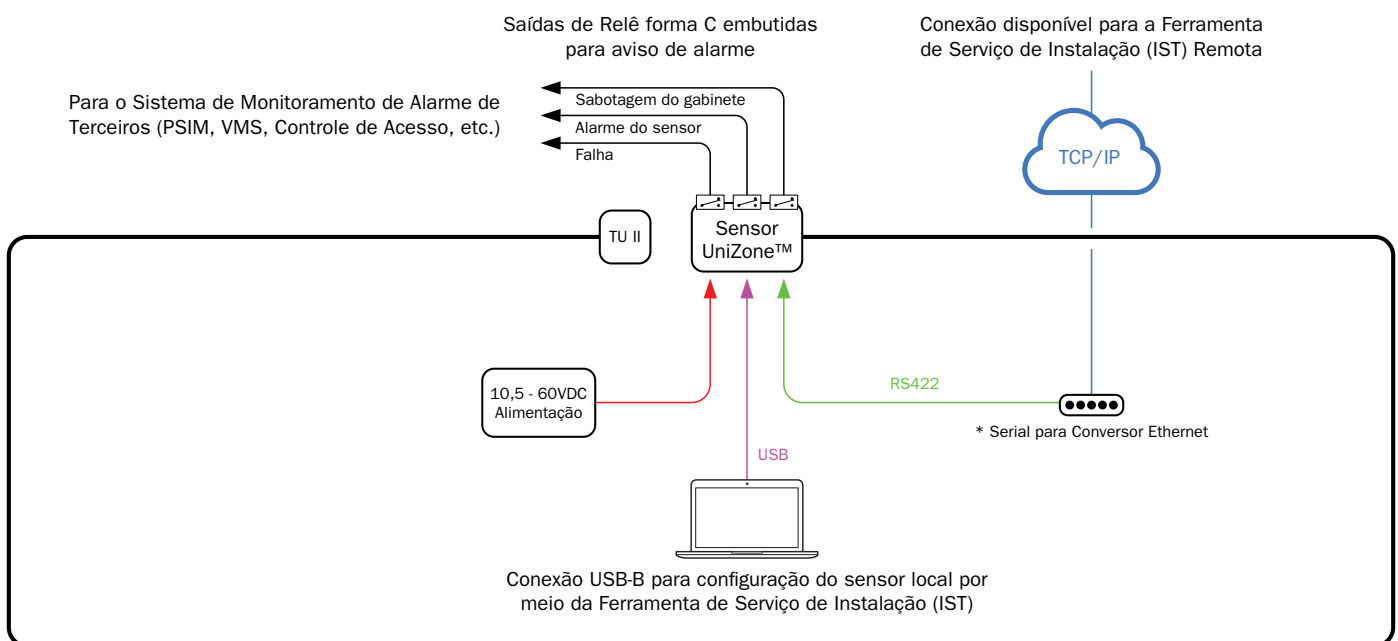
Saídas de Relê forma C embutidas para aviso de alarme

Conexão disponível para a Ferramenta de Serviço de Instalação (IST) Remota

Para o Sistema de Monitoramento de Alarme de Terceiros (PSIM, VMS, Controle de Acesso, etc.)

Sabotagem do gabinete

Alarme do sensor

Falha

TCP/IP

TU II

Sensor UniZone™

10,5 - 60VDC Alimentação

RS422

* Serial para Conversor Ethernet

USB

Conexão USB-B para configuração do sensor local por meio da Ferramenta de Serviço de Instalação (IST)